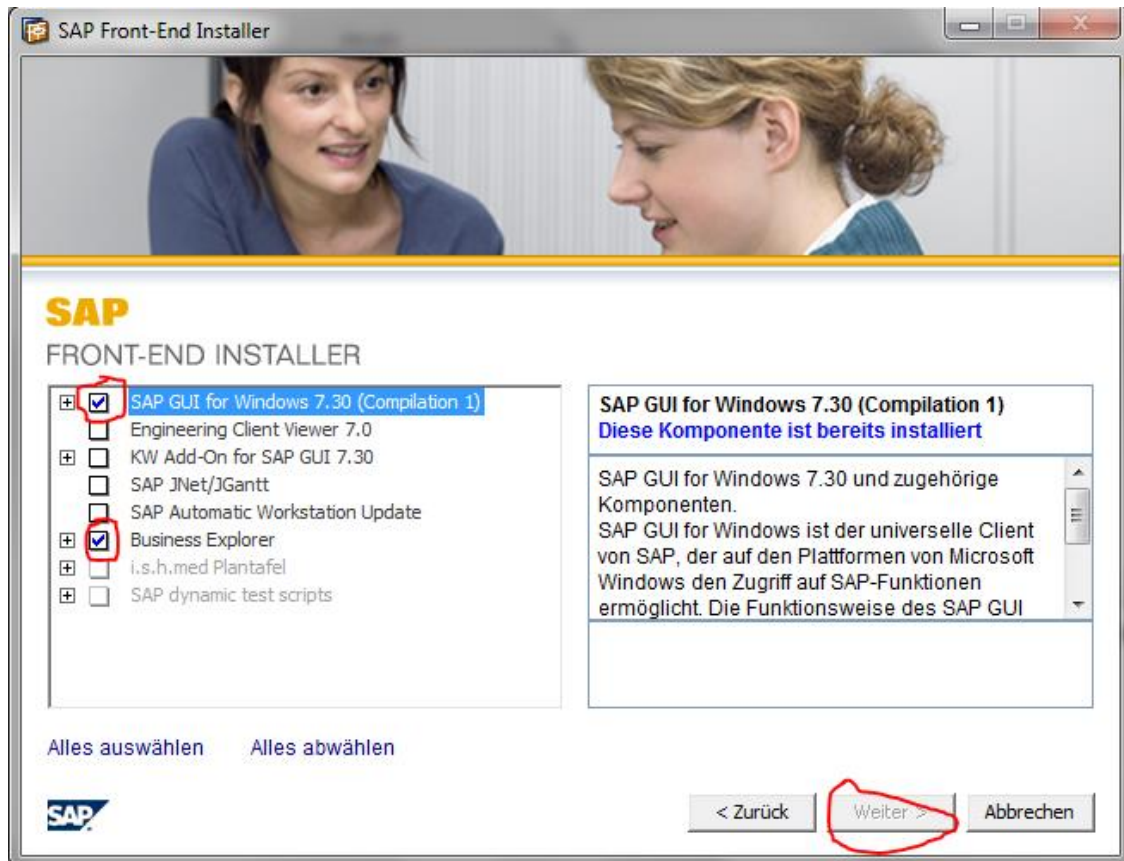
SAP Front-End Installer

SAP

FRONT-END INSTALLER

SAP GUI for Windows 7.30 (Compilation 1)
Engineering Client Viewer 7.0
KW Add-On for SAP GUI 7.30
SAP JNet/JGantt
SAP Automatic Workstation Update
Business Explorer
i.s.h.med Plantafel
SAP dynamic test scripts

SAP GUI for Windows 7.30 (Compilation 1)
Diese Komponente ist bereits installiert

SAP GUI for Windows 7.30 und zugehörige Komponenten.
SAP GUI for Windows ist der universelle Client von SAP, der auf den Plattformen von Microsoft Windows den Zugriff auf SAP-Funktionen ermöglicht. Die Funktionsweise des SAP GUI

Alles auswählen Alles abwählen

SAP

< Zurück Weiter > Abbrechen